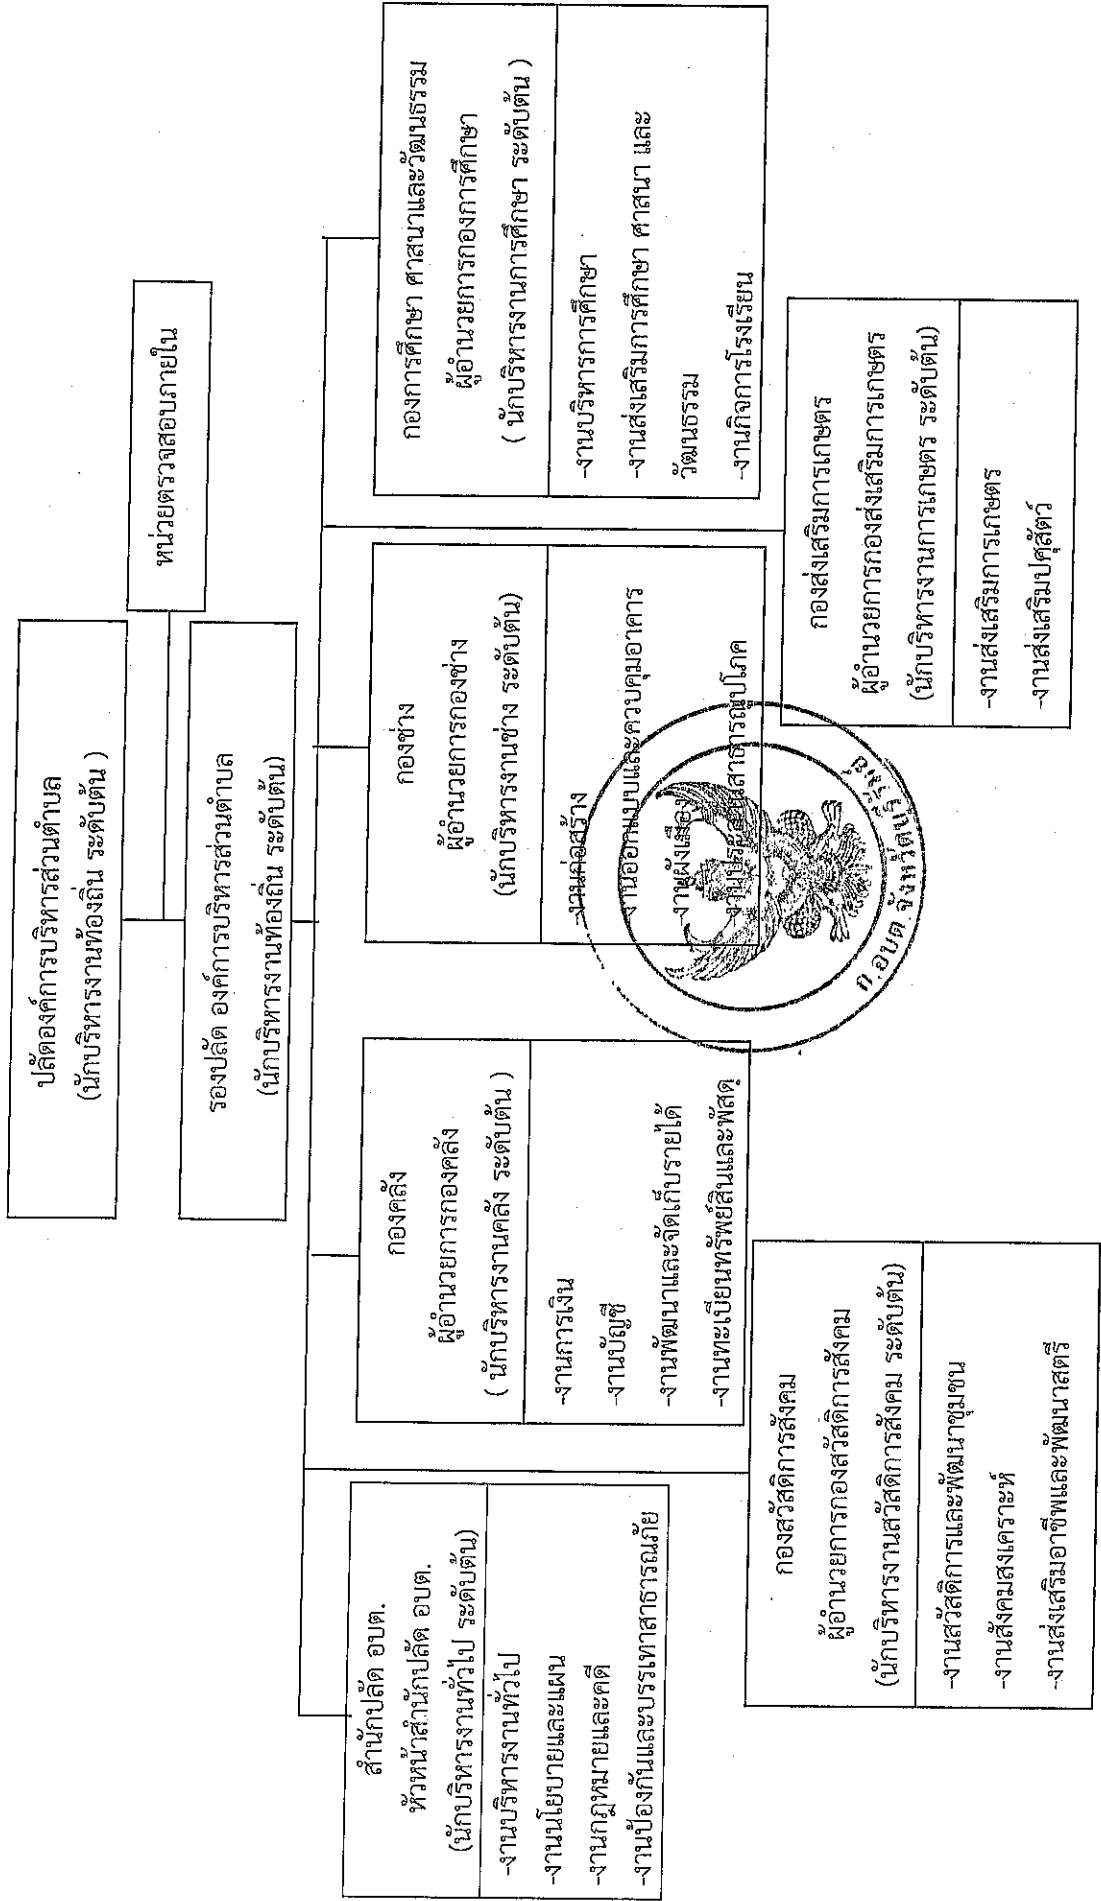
ปลัดองค์การบริหารส่วนตำบล
(นักบริหารงานท้องถิ่น ระดับต้น )

หน่วยตรวจสอบภายใน

รองปลัด องค์การบริหารส่วนตำบล
(นักบริหารงานท้องถิ่น ระดับต้น)

สำนักปลัด อบต.
หัวหน้าสำนักปลัด อบต.
(นักบริหารงานทั่วไป ระดับต้น)
-งานบริหารงานทั่วไป
-งานนโยบายและแผน
-งานกฎหมายและคดี
-งานป้องกันและบรรเทาสาธารณภัย

กองคลัง
ผู้อำนวยการกองคลัง
( นักบริหารงานคลัง ระดับต้น )
-งานการเงิน
-งานบัญชี
-งานพัฒนาและจัดเก็บรายได้
-งานทะเบียนทรัพย์สินและพัสดุ

กองช่าง
ผู้อำนวยการกองช่าง
(นักบริหารงานช่าง ระดับต้น)
-งานก่อสร้าง
-งานออกแบบและควบคุมอาคาร
-งานผังเมือง
-งานประสานสาธารณูปโภค

กองการศึกษา ศาสนาและวัฒนธรรม
ผู้อำนวยการกองการศึกษา
( นักบริหารงานการศึกษา ระดับต้น )
-งานบริหารการศึกษา
-งานส่งเสริมการศึกษา ศาสนา และวัฒนธรรม
-งานกิจการโรงเรียน

กองสวัสดิการสังคม
ผู้อำนวยการกองสวัสดิการสังคม
(นักบริหารงานสวัสดิการสังคม ระดับต้น)
-งานสวัสดิการและพัฒนาชุมชน
-งานสังคมสงเคราะห์
-งานส่งเสริมอาชีพและพัฒนาสตรี

กองส่งเสริมการเกษตร
ผู้อำนวยการกองส่งเสริมการเกษตร
(นักบริหารงานการเกษตร ระดับต้น)
-งานส่งเสริมการเกษตร
-งานส่งเสริมปศุสัตว์

ก.อบต. จังหวัด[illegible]